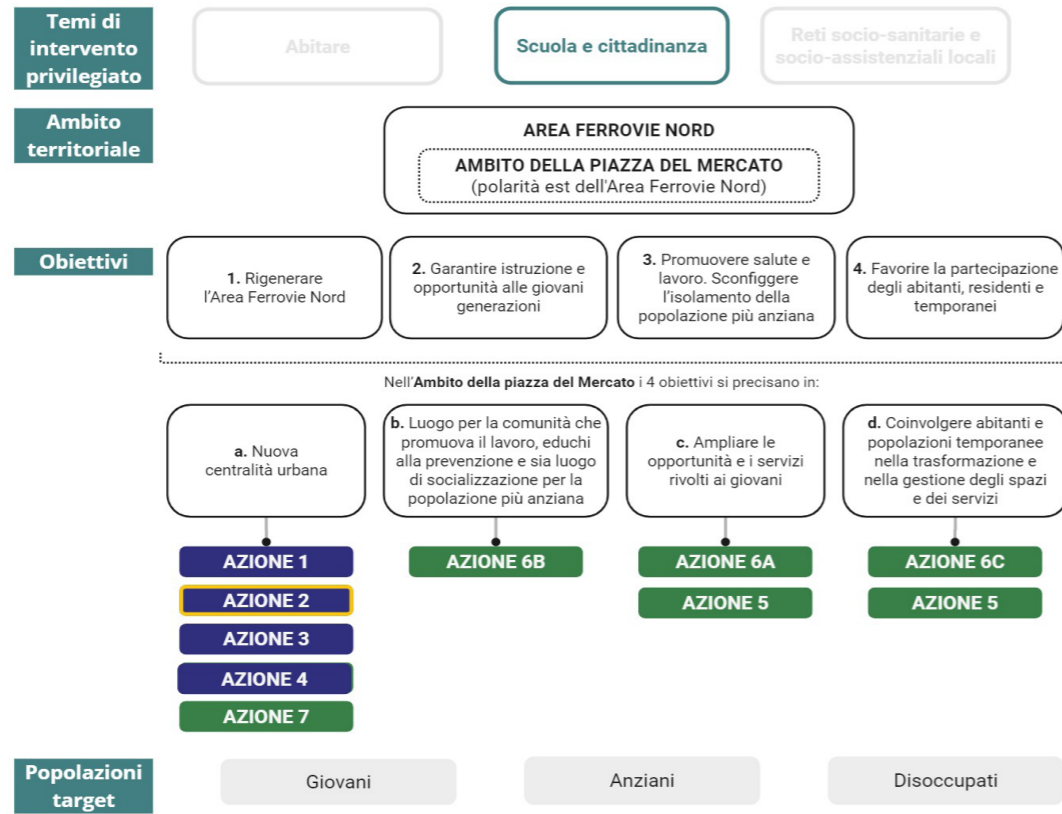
Temi di intervento privilegiato

Abitare

Scuola e cittadinanza

Reti socio-sanitarie e socio-assistenziali locali

Ambito territoriale

AREA FERROVIE NORD

AMBITO DELLA PIAZZA DEL MERCATO
(polarità est dell'Area Ferrovie Nord)

Obiettivi

1. Rigenerare l'Area Ferrovie Nord

2. Garantire istruzione e opportunità alle giovani generazioni

3. Promuovere salute e lavoro. Sconfiggere l'isolamento della popolazione più anziana

4. Favorire la partecipazione degli abitanti, residenti e temporanei

Nell'Ambito della piazza del Mercato i 4 obiettivi si precisano in:

a. Nuova centralità urbana

b. Luogo per la comunità che promuova il lavoro, educhi alla prevenzione e sia luogo di socializzazione per la popolazione più anziana

c. Ampliare le opportunità e i servizi rivolti ai giovani

d. Coinvolgere abitanti e popolazioni temporanee nella trasformazione e nella gestione degli spazi e dei servizi

AZIONE 1
AZIONE 2
AZIONE 3
AZIONE 4
AZIONE 7

AZIONE 6B

AZIONE 6A
AZIONE 5

AZIONE 6C
AZIONE 5

Popolazioni target

Giovani

Anziani

Disoccupati